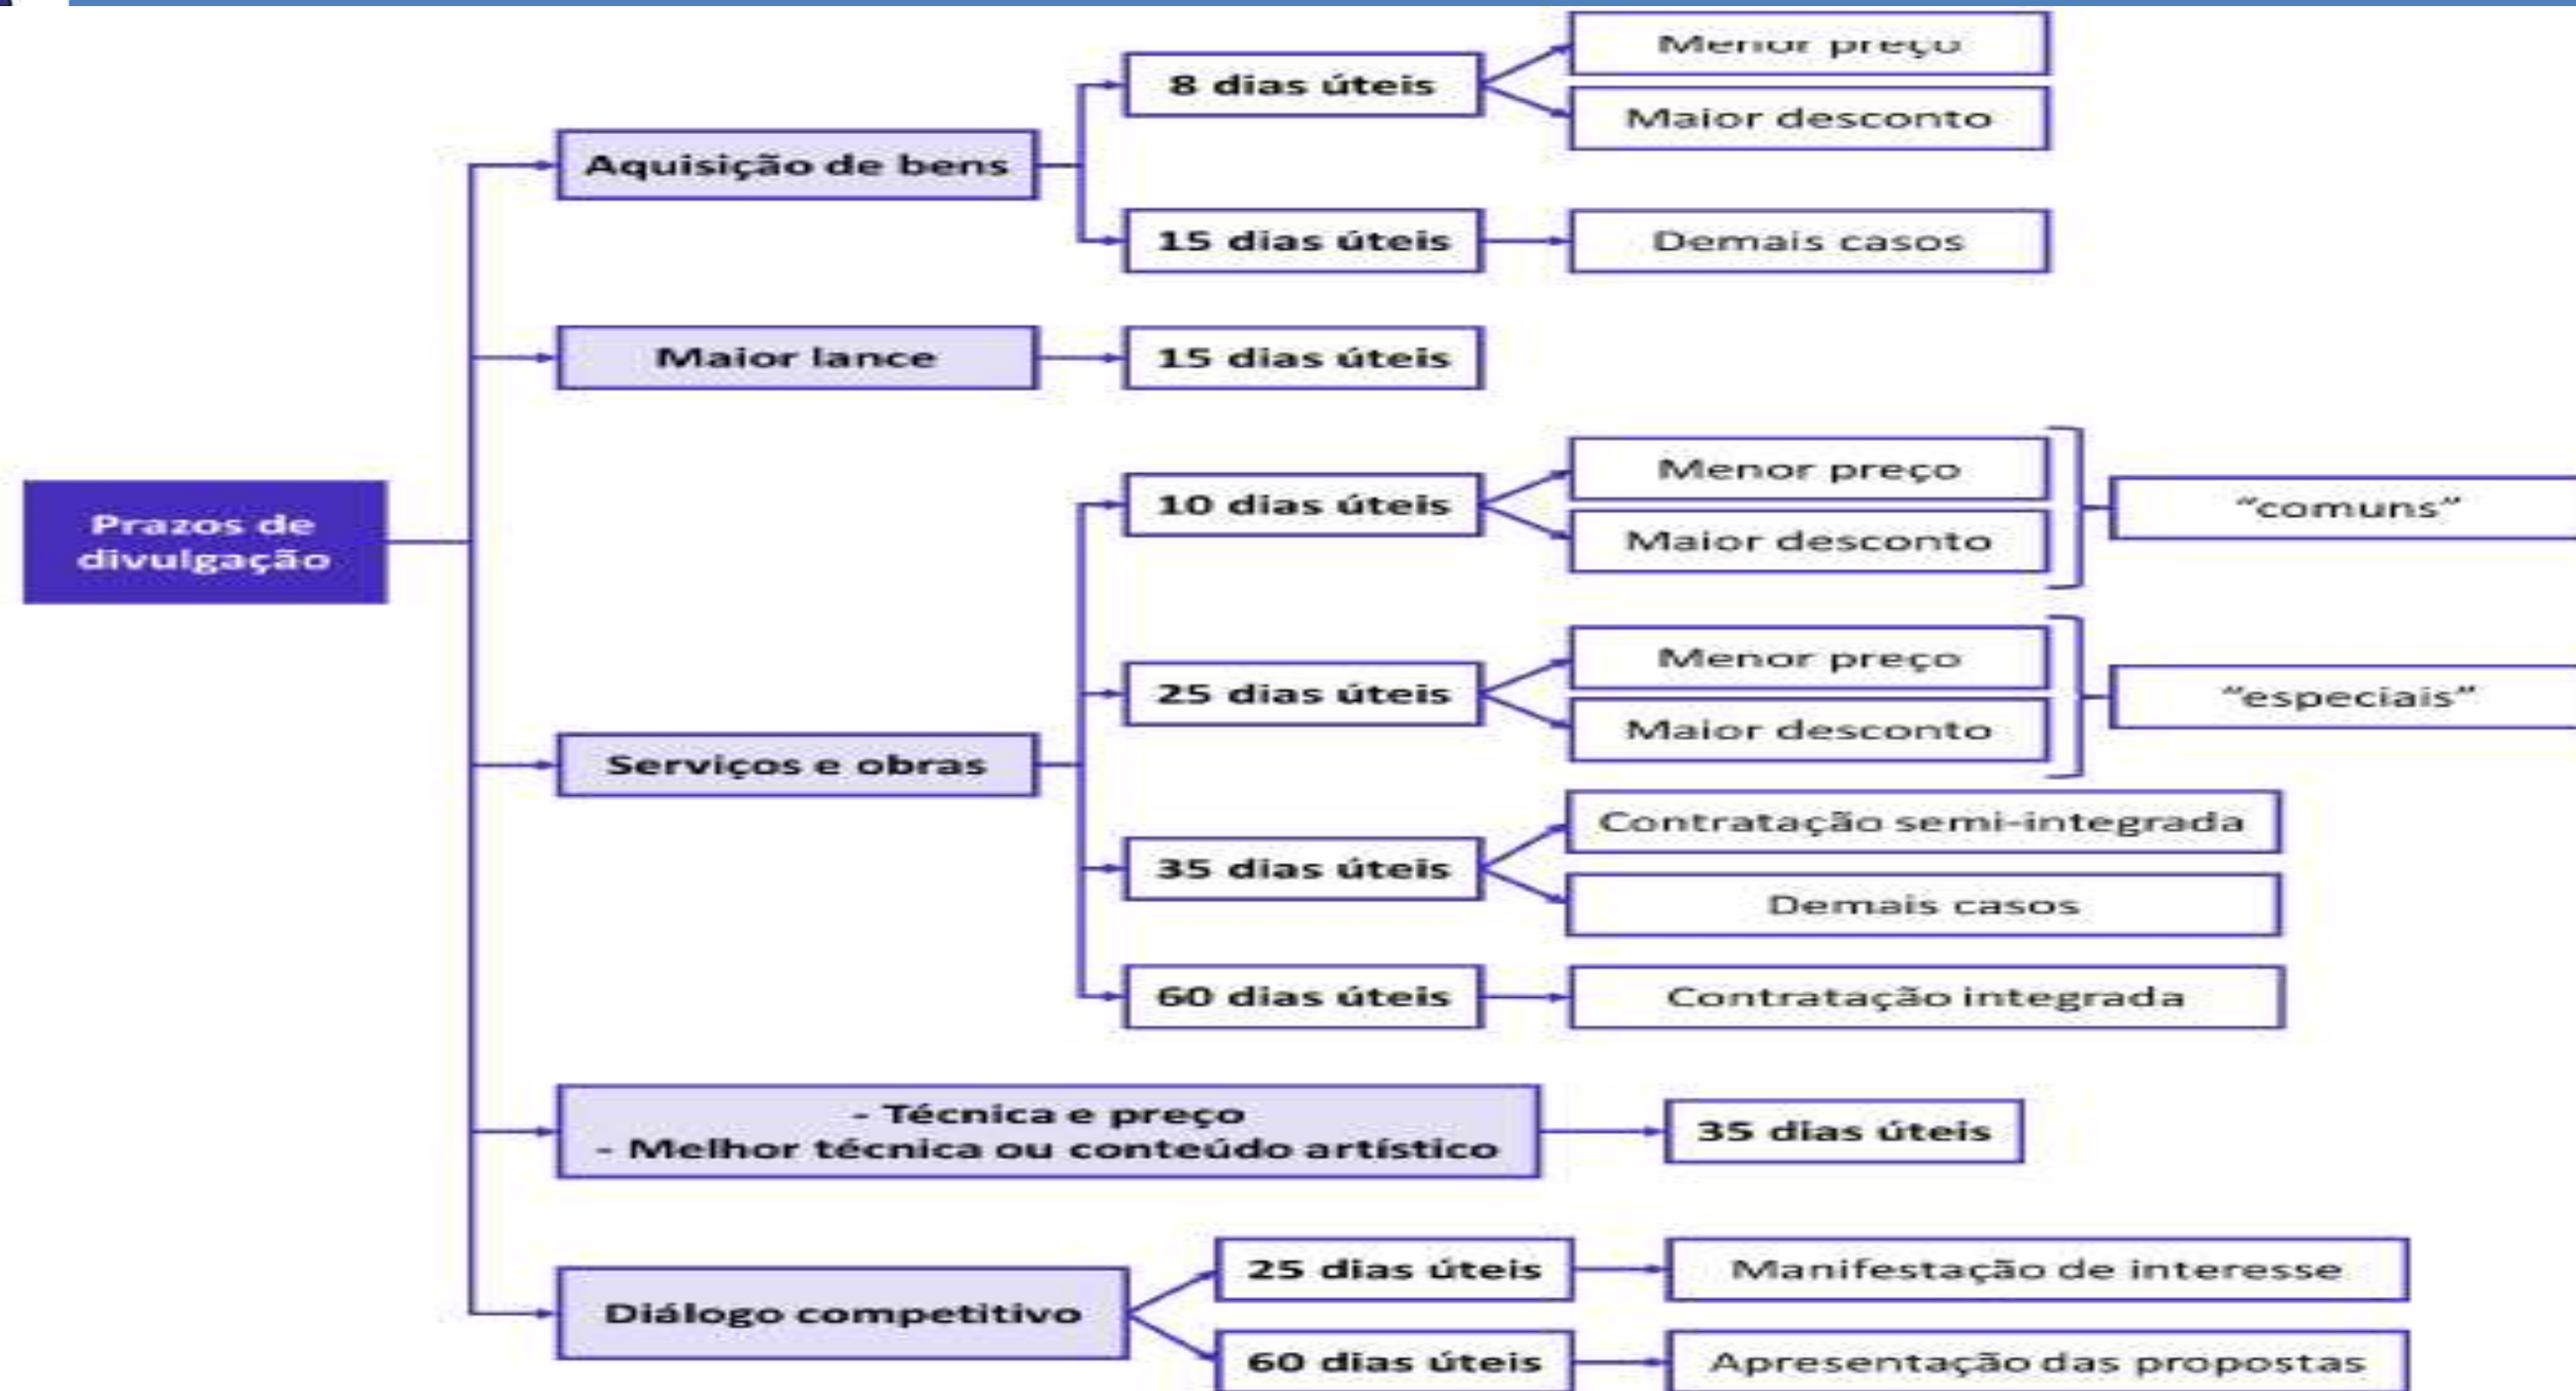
Prazos de divulgação

Aquisição de bens

8 dias úteis

Menor preço

Maior desconto

15 dias úteis

Demais casos

Maior lance

15 dias úteis

Serviços e obras

10 dias úteis

Menor preço

Maior desconto

"comuns"

25 dias úteis

Menor preço

Maior desconto

"especiais"

35 dias úteis

Contratação semi-integrada

Demais casos

60 dias úteis

Contratação integrada

- Técnica e preço
- Melhor técnica ou conteúdo artístico

35 dias úteis

Diálogo competitivo

25 dias úteis

Manifestação de interesse

60 dias úteis

Apresentação das propostas